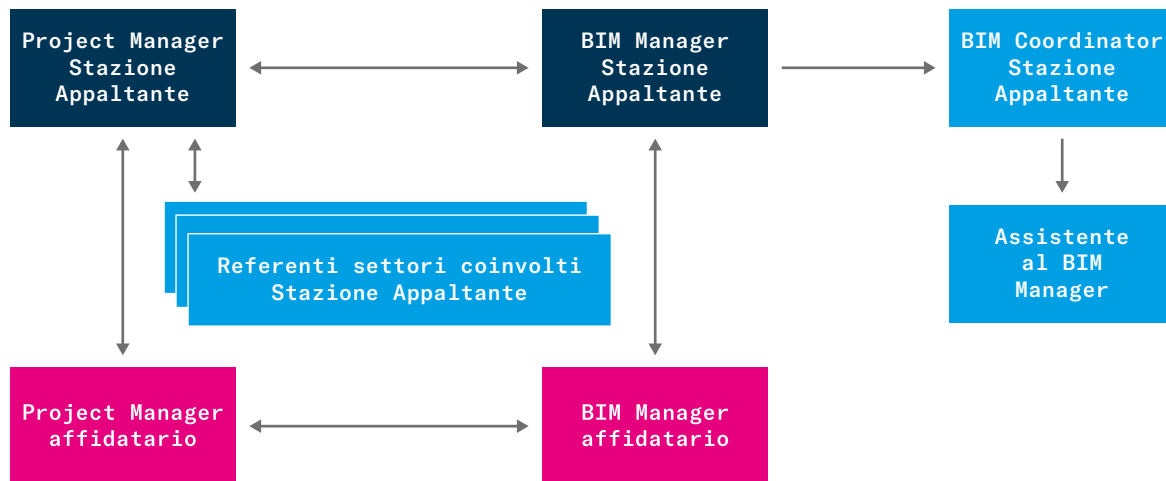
Project Manager Stazione Appaltante

BIM Manager Stazione Appaltante

BIM Coordinator Stazione Appaltante

Referenti settori coinvolti Stazione Appaltante

Assistente al BIM Manager

Project Manager affidatario

BIM Manager affidatario